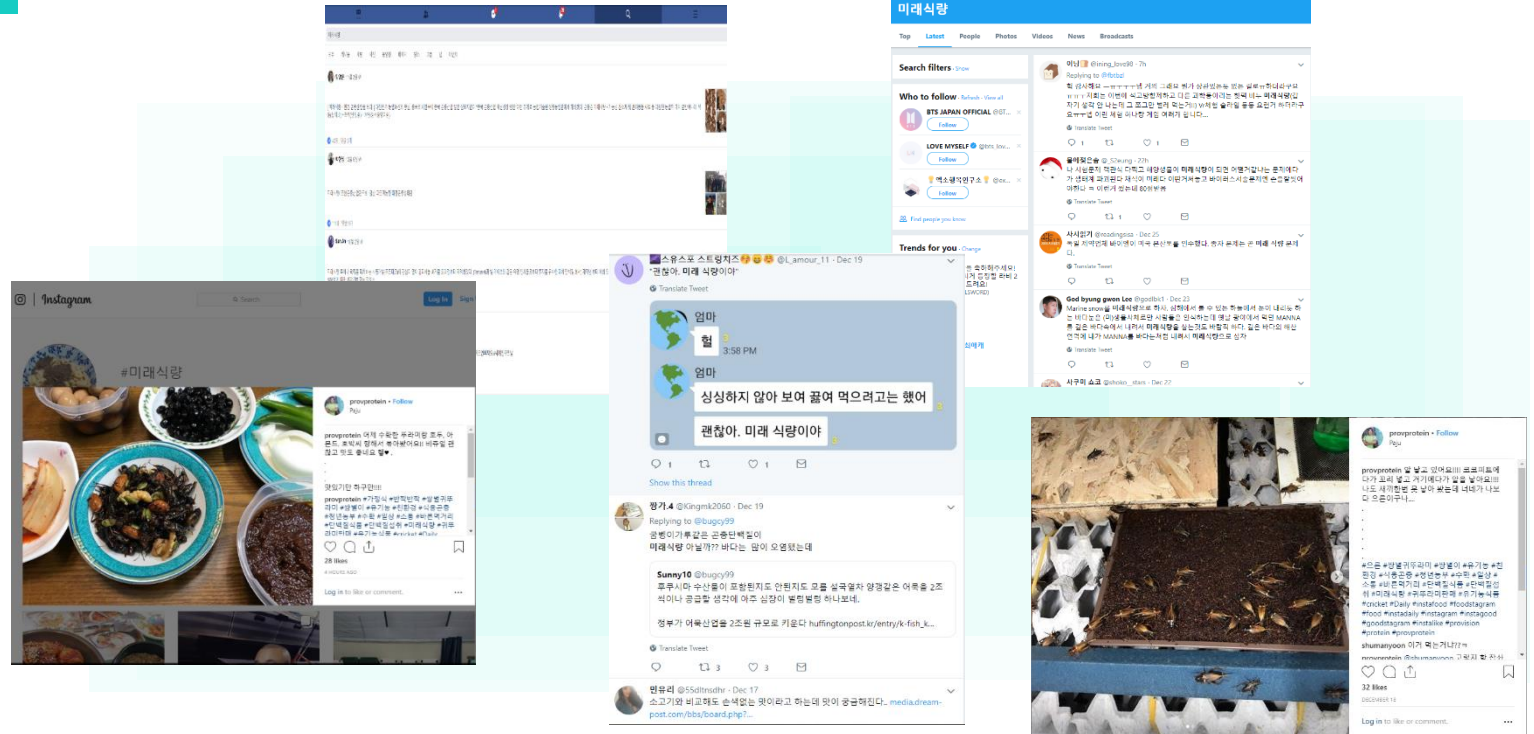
Instagram
Search
Log In
Sign Up
#미래식량
provprotein • Follow
Paju
provprotein 여재 수확한 유리끼을 호도, 아몬드, 호박씨 함께서 볶아냈어요! 바삭임 관찮고 맛도 좋네요 헬♥.
맛있기만 하구만!!
28 likes
Log in to like or comment.

미래식량
Top Latest People Photos Videos News Broadcasts
Search filters • Show
Who to follow • Refresh • View all
BTS JAPAN OFFICIAL
Follow
LOVE MYSELF
Follow
Follow
Find people you know
Trends for you • Change
Translate Tweet
Translate Tweet
물에빠진은솔 @_52eung • 22h
Translate Tweet
사서일기 @readingssz • Dec 25
Translate Tweet
God byung gwon Lee @godbk1 • Dec 23
Translate Tweet

@L_amour_11 • Dec 19
"괜찮아, 미래 식량이야"
Translate Tweet
엄마
헐
3:58 PM
엄마
싱싱하지 않아 보여 끓여 먹으려고는 했어
괜찮아. 미래 식량이야
1 1
Show this thread
@Kingmk2060 • Dec 19
Replying to @bugcy99
미래식량 아닐까?? 바다는 많이 오염됐는데
Sunny10 @bugcy99
정부가 어묵산업을 2조원 규모로 키운다 huffingtonpost.kr/entry/k-fish_k...
Translate Tweet
3 3
@55dltnsdhr • Dec 17
소고기와 비교해도 손색없는 맛이라고 하는데 맛이 궁금해진다.. media.dream-post.com/bbs/board.php?...

provprotein • Follow
Paju
#cricket #Daily #instafood #foodstagram #food #instadaily #instagram #instagood #goodstagram #instalike #provision #protein #provprotein
shumanyoon 이거 먹는거냐??
32 likes
DECEMBER 14
Log in to like or comment.